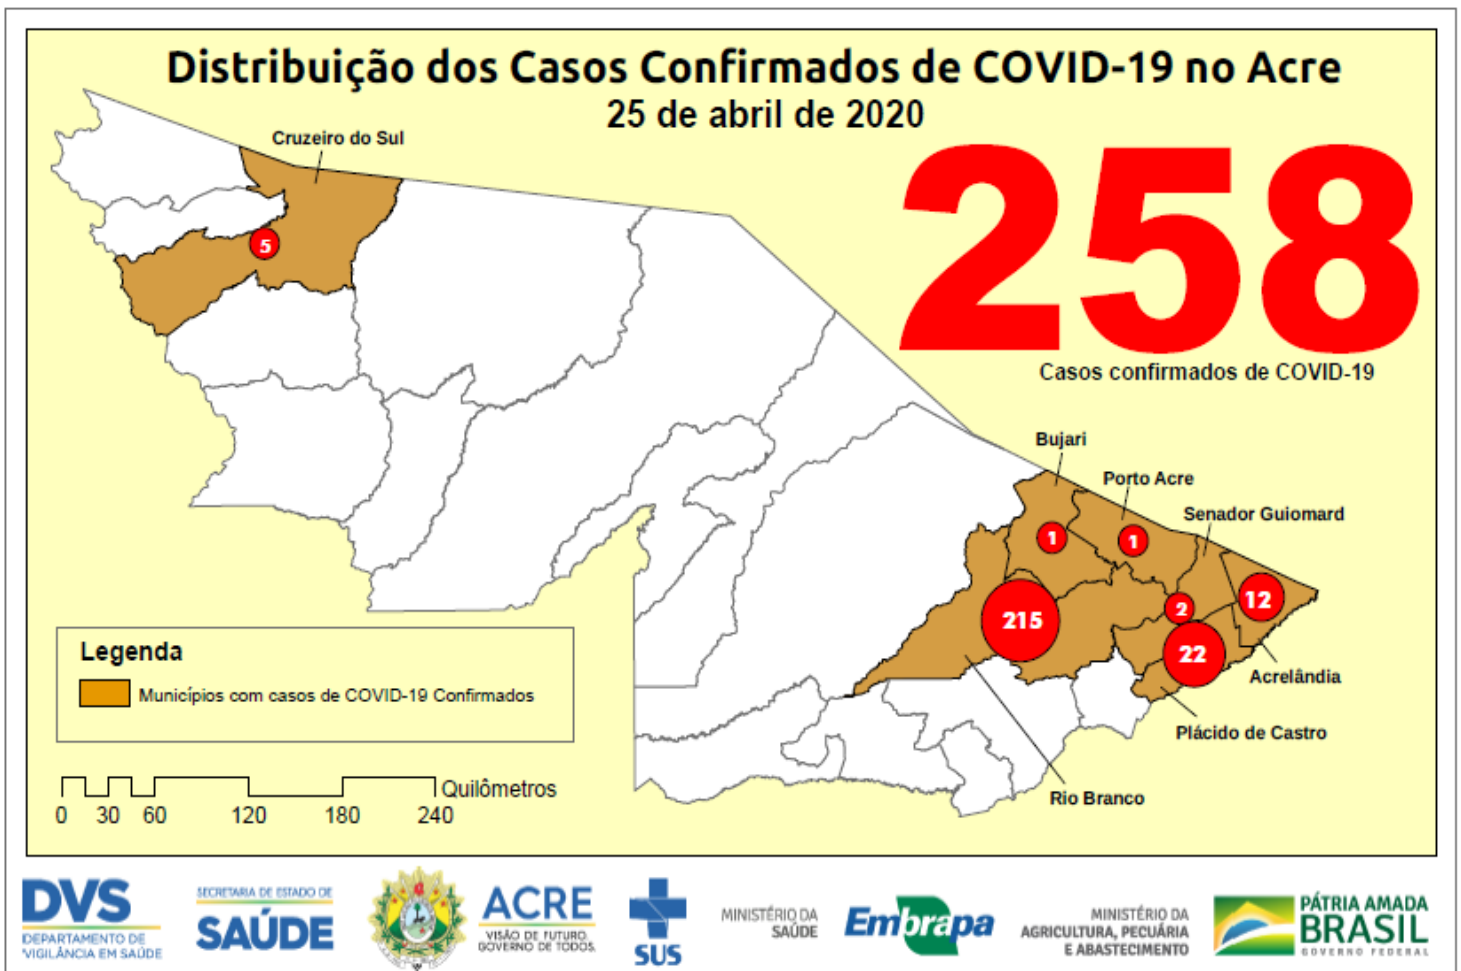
Distribuição dos Casos Confirmados de COVID-19 no Acre
25 de abril de 2020

258
Casos confirmados de COVID-19

Cruzeiro do Sul
5

Bujari
Porto Acre
Senador Guiomard
1
1
2
12
215
22
Acrelândia
Plácido de Castro
Rio Branco

Legenda
Municípios com casos de COVID-19 Confirmados

0 30 60 120 180 240 Quilômetros

DVS DEPARTAMENTO DE VIGILÂNCIA EM SAÚDE
SECRETARIA DE ESTADO DE SAÚDE
ACRE VISÃO DE FUTURO, GOVERNO DE TODOS.
SUS
MINISTÉRIO DA SAÚDE
Embrapa
MINISTÉRIO DA AGRICULTURA, PECUÁRIA E ABASTECIMENTO
PÁTRIA AMADA BRASIL GOVERNO FEDERAL